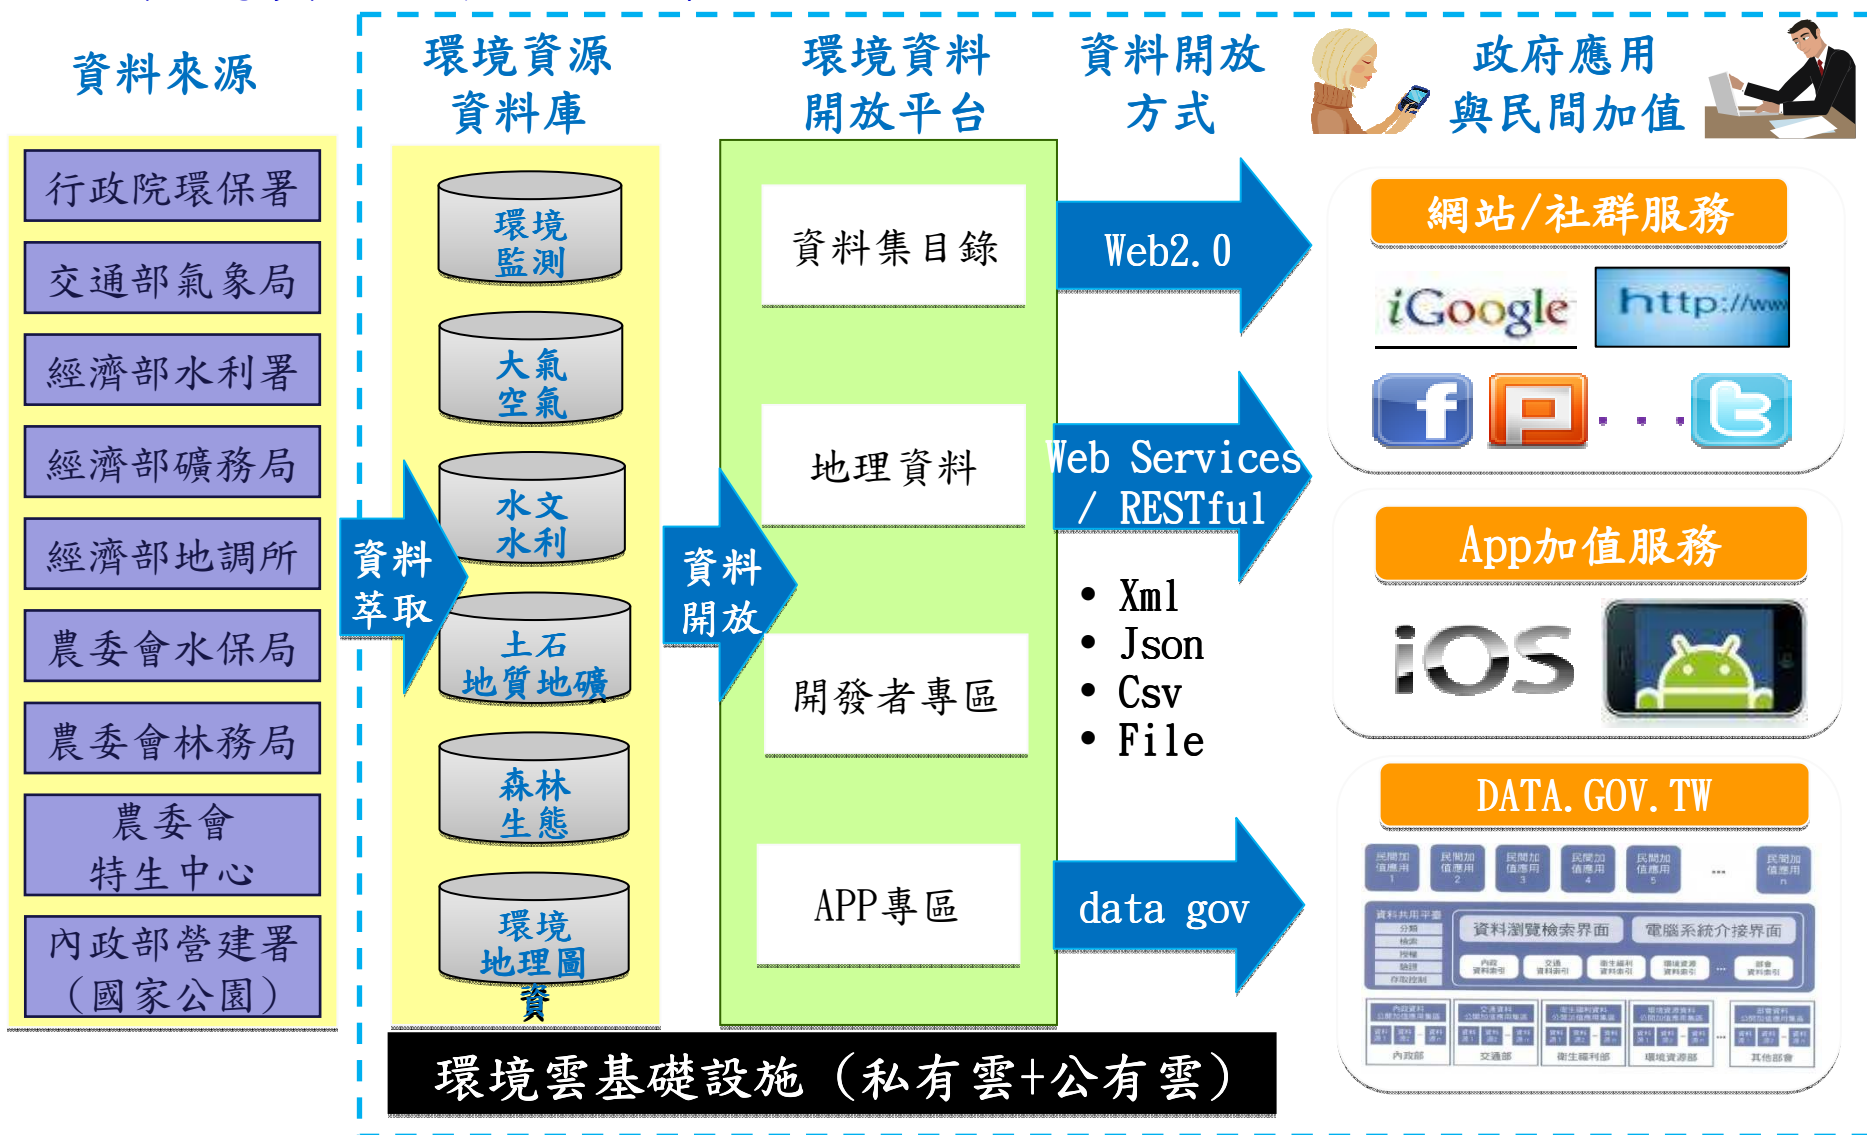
資料來源

行政院環保署
交通部氣象局
經濟部水利署
經濟部礦務局
經濟部地調所
農委會水保局
農委會林務局
農委會特生中心
內政部營建署(國家公園)

資料萃取

環境資源資料庫

環境監測
大氣空氣
水文水利
土石地質地礦
森林生態
環境地理圖資

資料開放

環境資料開放平台

資料集目錄
地理資料
開發者專區
APP專區

資料開放方式

Web2.0
Web Services / RESTful
• Xml
• Json
• Csv
• File
data gov

政府應用與民間加值

網站/社群服務
iGoogle
http://www
. . .

App加值服務
iOS

DATA.GOV.TW
民間加值應用 1
民間加值應用 2
民間加值應用 3
民間加值應用 4
民間加值應用 5
...
民間加值應用 n
資料共用平臺
資料瀏覽檢索界面
電腦系統介接界面
內政部
交通部
衛生福利部
環境資源部
其他部會

環境雲基礎設施(私有雲+公有雲)